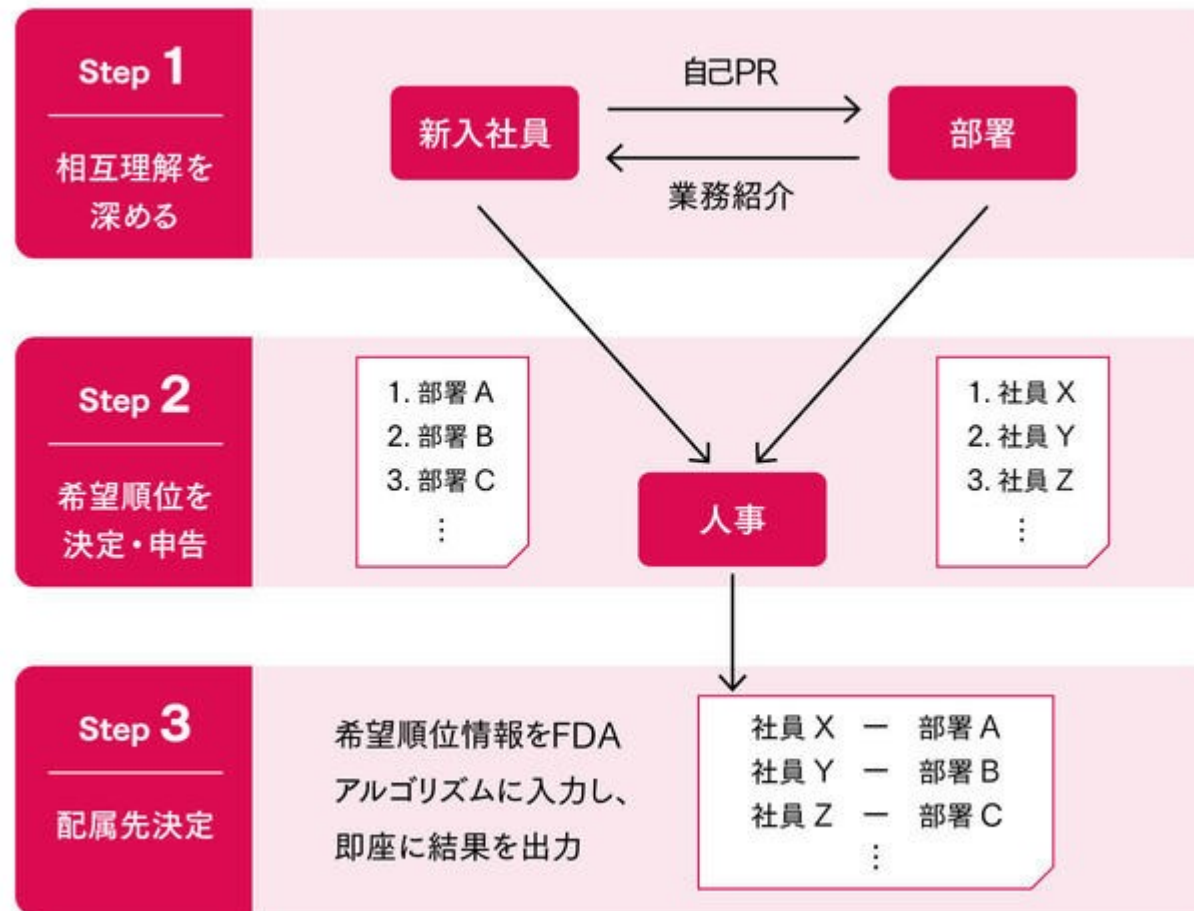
Step 1

相互理解を深める

自己PR

新入社員

部署

業務紹介

Step 2

希望順位を決定・申告

1. 部署 A
2. 部署 B
3. 部署 C
⋮

人事

1. 社員 X
2. 社員 Y
3. 社員 Z
⋮

Step 3

配属先決定

希望順位情報をFDAアルゴリズムに入力し、即座に結果を出力

社員 X ー 部署 A
社員 Y ー 部署 B
社員 Z ー 部署 C
⋮